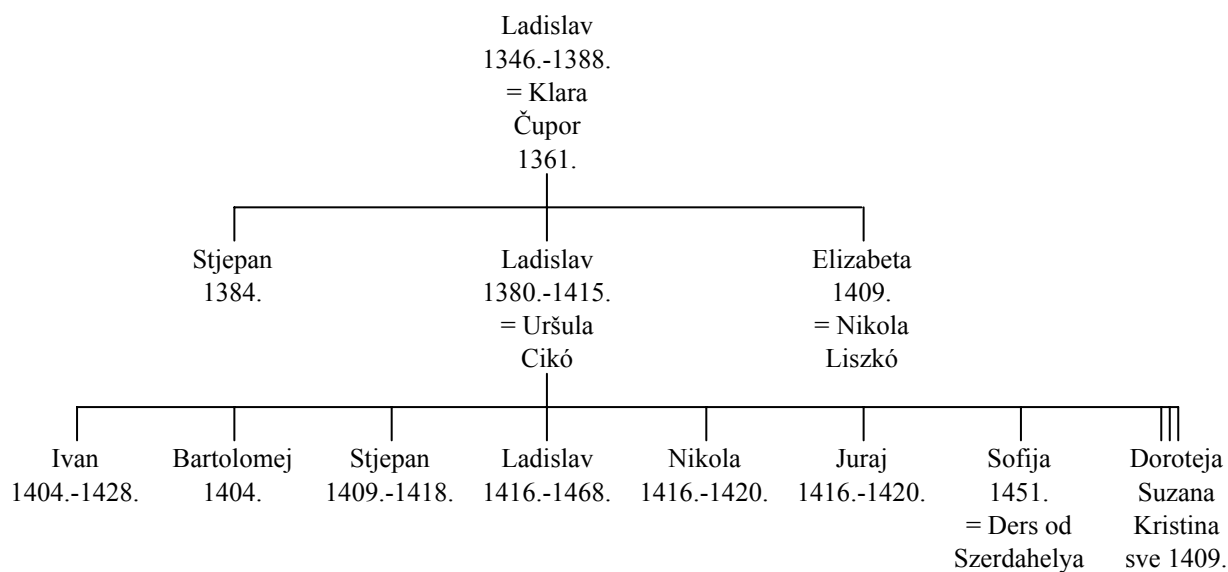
Ladislav
1346.-1388.
= Klara
Čupor
1361.

Stjepan
1384.

Ladislav
1380.-1415.
= Uršula
Cikó

Elizabeta
1409.
= Nikola
Liszkó

Ivan
1404.-1428.

Bartolomej
1404.

Stjepan
1409.-1418.

Ladislav
1416.-1468.

Nikola
1416.-1420.

Juraj
1416.-1420.

Sofija
1451.
= Ders od
Szerdahelya

Doroteja
Suzana
Kristina
sve 1409.